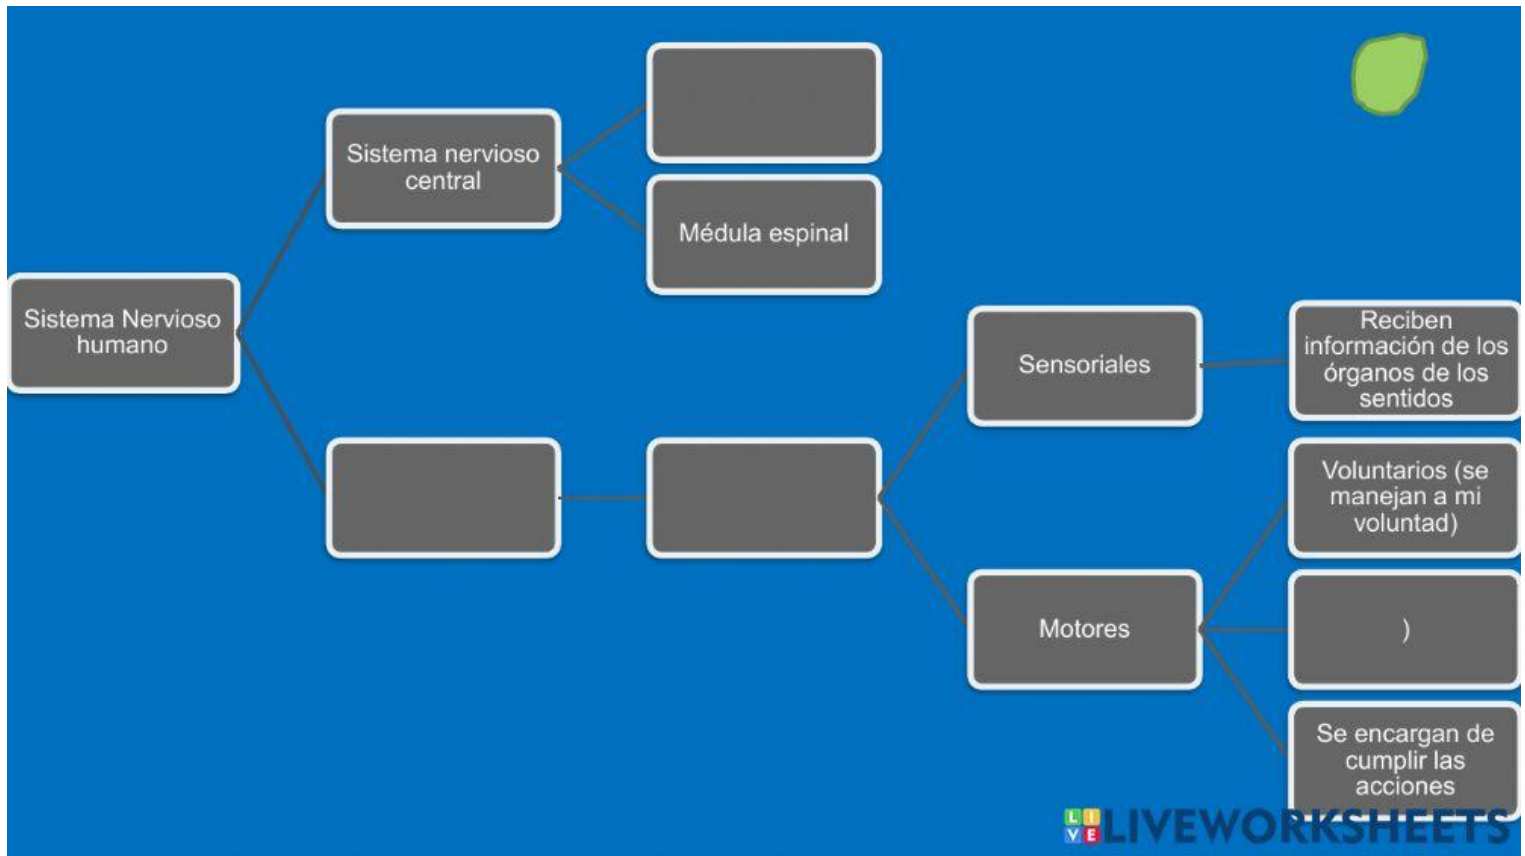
Sistema Nervioso humano

Sistema nervioso central

Médula espinal

Sensoriales

Reciben información de los órganos de los sentidos

Voluntarios (se manejan a mi voluntad)

Motores

)

Se encargan de cumplir las acciones

LIVE LIVEWORKSHEETS